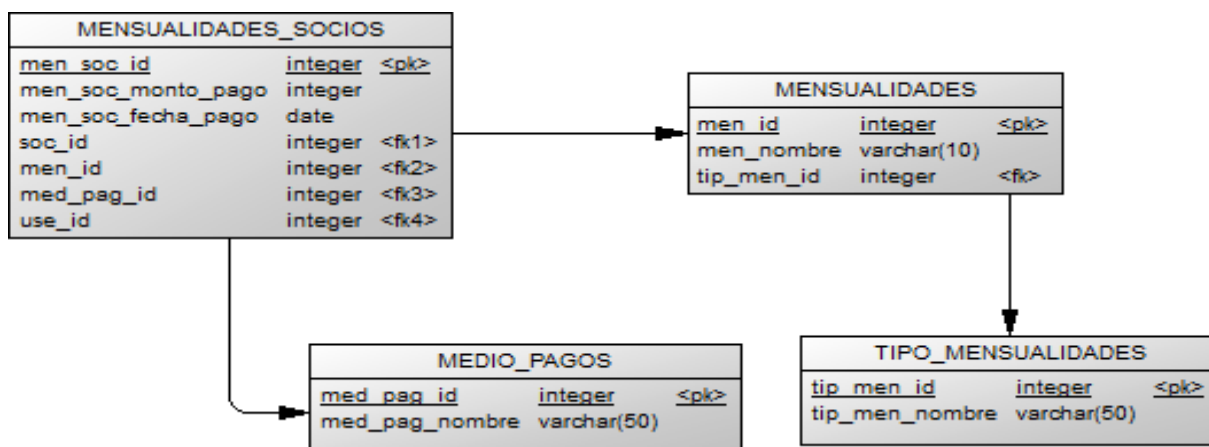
MENSUALIDADES_SOCIOS

| | | |
|---|---|---|
| men_soc_id | integer | <pk> |
| men_soc_monto_pago | integer | |
| men_soc_fecha_pago | date | |
| soc_id | integer | <fk1> |
| men_id | integer | <fk2> |
| med_pag_id | integer | <fk3> |
| use_id | integer | <fk4> |

MENSUALIDADES

| | | |
|---|---|---|
| men_id | integer | <pk> |
| men_nombre | varchar(10) | |
| tip_men_id | integer | <fk> |

MEDIO_PAGOS

| | | |
|---|---|---|
| med_pag_id | integer | <pk> |
| med_pag_nombre | varchar(50) | |

TIPO_MENSUALIDADES

| | | |
|---|---|---|
| tip_men_id | integer | <pk> |
| tip_men_nombre | varchar(50) | |